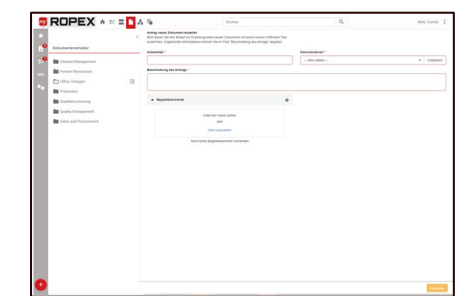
ROPEX

Suchen

Stoltz, Carolin

Dokumentenstruktur

General Management

Human Resources

Office Vorlagen

Production

Qualitätssicherung

Quality Management

Sales and Procurement

Antrag neues Dokument erstellen

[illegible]

Arbeitstitel *

Dokumentenart *

-- bitte wählen --

Beschreibung des Antrags *

Begleitdokumente

Datei hier ablegen

oder

Datei auswählen

Noch keine Begleitdokumente vorhanden

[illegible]